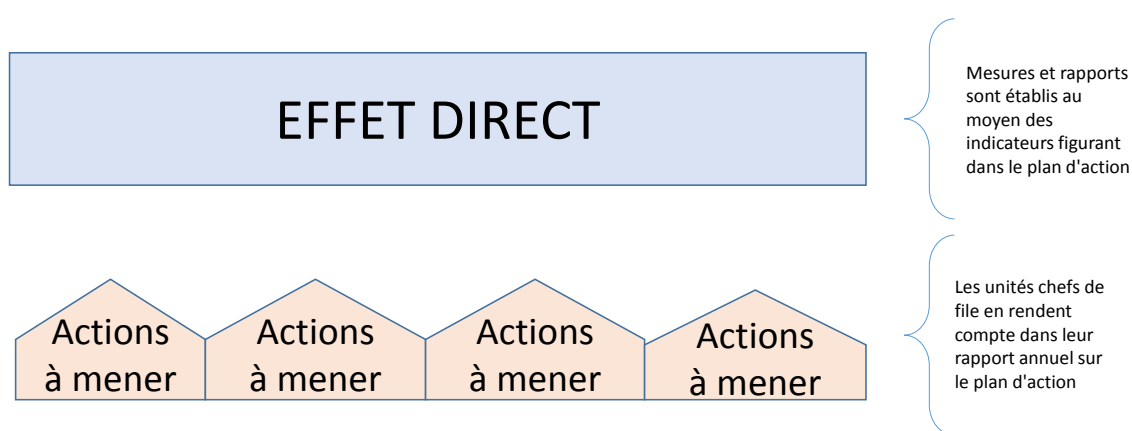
EFFET DIRECT

Mesures et rapports sont établis au moyen des indicateurs figurant dans le plan d'action

Actions à mener

Actions à mener

Actions à mener

Actions à mener

Les unités chefs de file en rendent compte dans leur rapport annuel sur le plan d'action